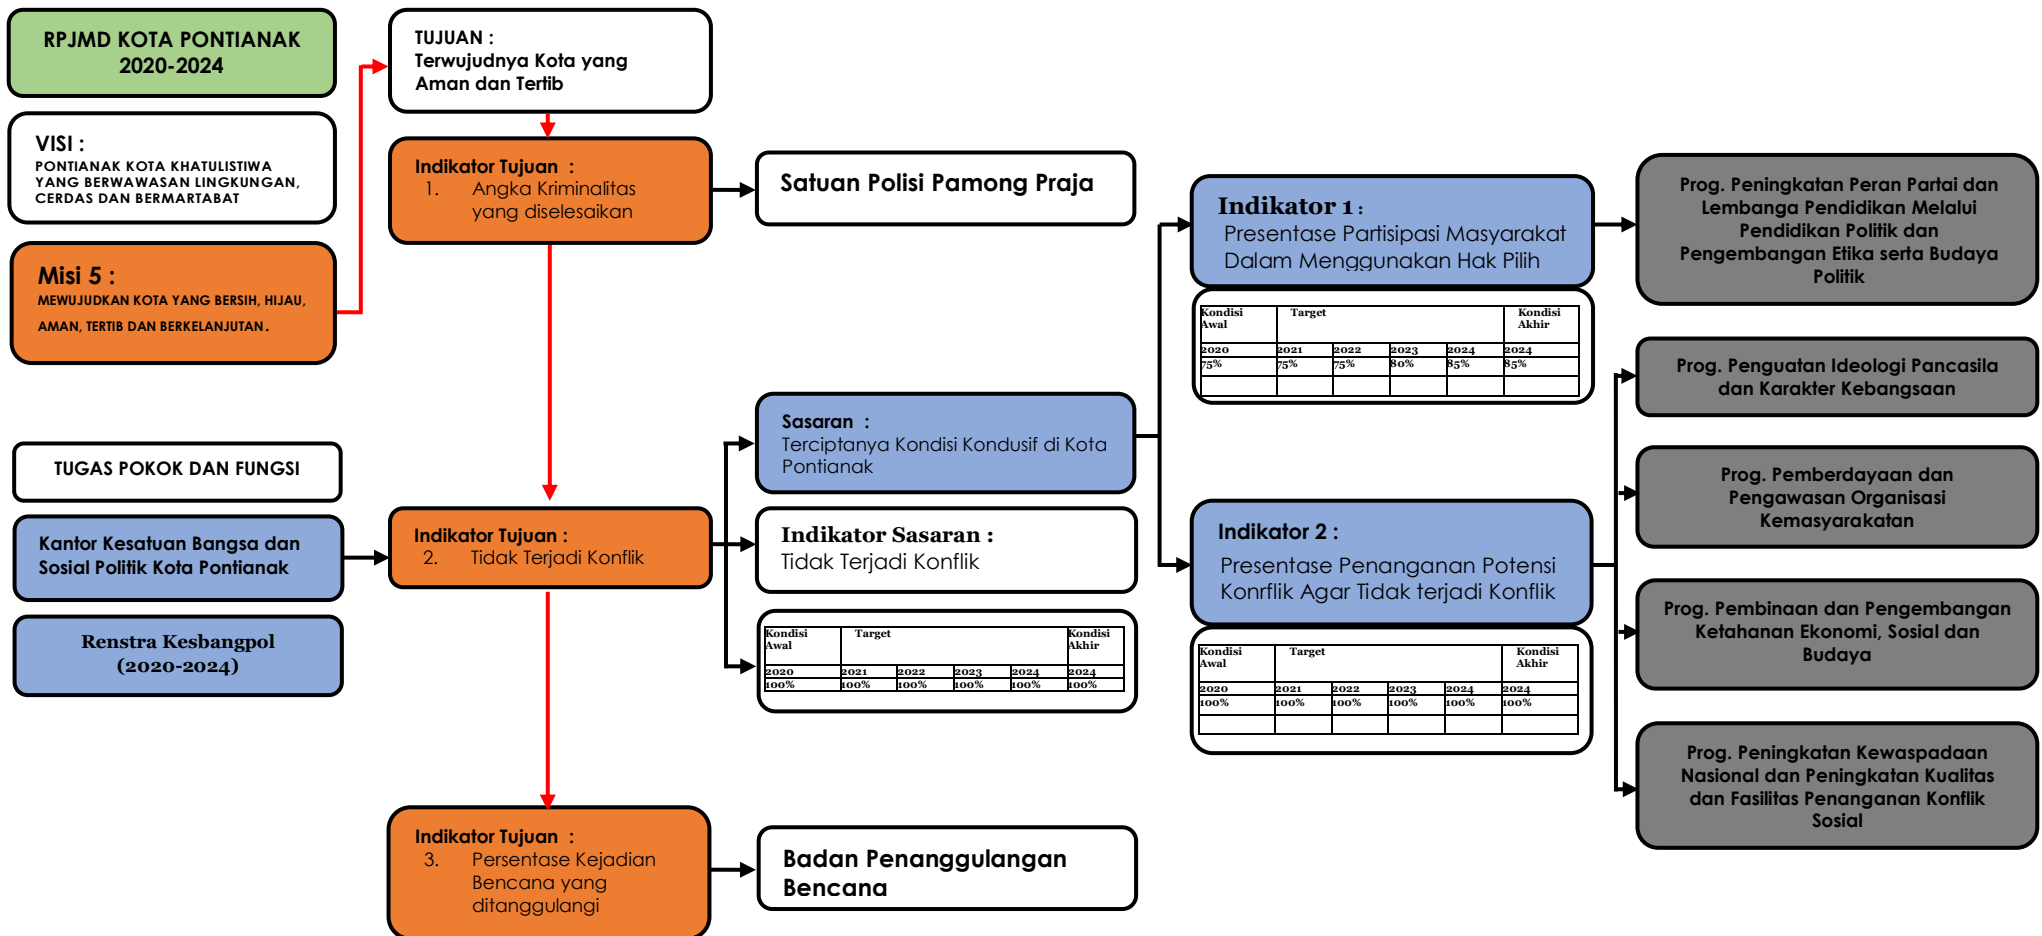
RPJMD KOTA PONTIANAK
2020-2024

VISI :
PONTIANAK KOTA KHATULISTIWA YANG BERWAWASAN LINGKUNGAN, CERDAS DAN BERMARTABAT

Misi 5 :
MEWUJUDKAN KOTA YANG BERSIH, HIJAU, AMAN, TERTIB DAN BERKELANJUTAN.

TUJUAN :
Terwujudnya Kota yang Aman dan Tertib

Indikator Tujuan :
1. Angka Kriminalitas yang diselesaikan

Satuan Polisi Pamong Praja

TUGAS POKOK DAN FUNGSI

Kantor Kesatuan Bangsa dan Sosial Politik Kota Pontianak

Renstra Kesbangpol
(2020-2024)

Indikator Tujuan :
2. Tidak Terjadi Konflik

Sasaran :
Terciptanya Kondisi Kondusif di Kota Pontianak

Indikator Sasaran :
Tidak Terjadi Konflik

| Kondisi Awal | Target | | | | Kondisi Akhir |
|---|---|---|---|---|---|
| 2020 | 2021 | 2022 | 2023 | 2024 | 2024 |
| 100% | 100% | 100% | 100% | 100% | 100% |

Indikator Tujuan :
3. Persentase Kejadian Bencana yang ditanggulangi

Badan Penanggulangan Bencana

Indikator 1 :
Presentase Partisipasi Masyarakat Dalam Menggunakan Hak Pilih

| Kondisi Awal | Target | | | | Kondisi Akhir |
|---|---|---|---|---|---|
| 2020 | 2021 | 2022 | 2023 | 2024 | 2024 |
| 75% | 75% | 75% | 80% | 85% | 85% |

Indikator 2 :
Presentase Penanganan Potensi Konrflik Agar Tidak terjadi Konflik

| Kondisi Awal | Target | | | | Kondisi Akhir |
|---|---|---|---|---|---|
| 2020 | 2021 | 2022 | 2023 | 2024 | 2024 |
| 100% | 100% | 100% | 100% | 100% | 100% |

Prog. Peningkatan Peran Partai dan Lembanga Pendidikan Melalui Pendidikan Politik dan Pengembangan Etika serta Budaya Politik

Prog. Penguatan Ideologi Pancasila dan Karakter Kebangsaan

Prog. Pemberdayaan dan Pengawasan Organisasi Kemasyarakatan

Prog. Pembinaan dan Pengembangan Ketahanan Ekonomi, Sosial dan Budaya

Prog. Peningkatan Kewaspadaan Nasional dan Peningkatan Kualitas dan Fasilitas Penanganan Konflik Sosial